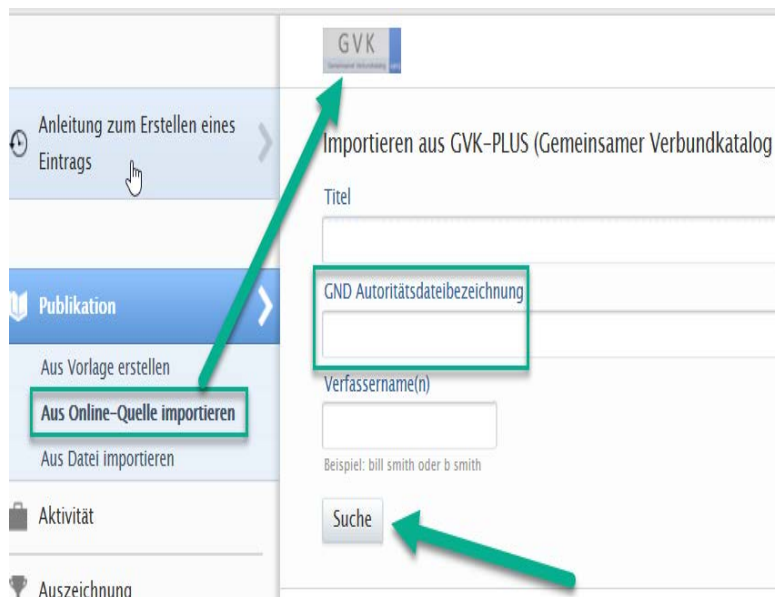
GVK

Anleitung zum Erstellen eines Eintrags

Publikation

Aus Vorlage erstellen

Aus Online-Quelle importieren

Aus Datei importieren

Aktivität

Auszeichnung

Importieren aus GVK-PLUS (Gemeinsamer Verbundkatalog

Titel

GND Autoritätsdateibezeichnung

Verfassername(n)

Beispiel: bill smith oder b smith

Suche